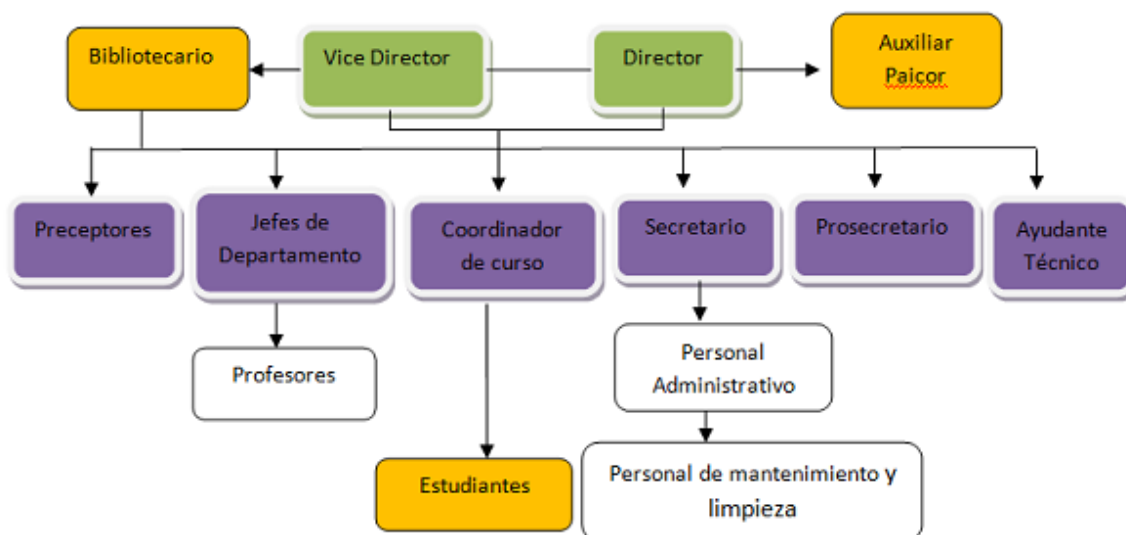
Bibliotecario

Vice Director

Director

Auxiliar Paicor

Preceptores

Jefes de Departamento

Coordinador de curso

Secretario

Prosecretario

Ayudante Técnico

Profesores

Personal Administrativo

Estudiantes

Personal de mantenimiento y limpieza